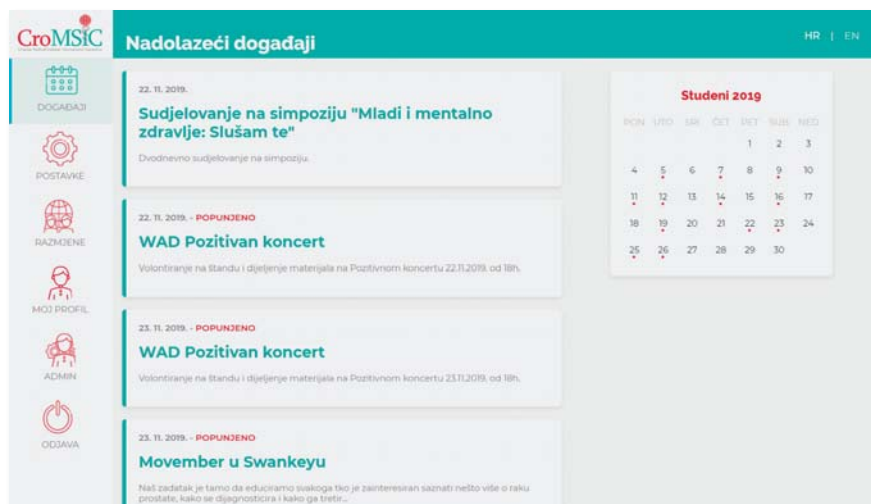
CroMSIC

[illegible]

Nadolazeći događaji

HR | EN

DOGAĐAJI

POSTAVKE

RAZMJENE

MOJ PROFIL

ADMIN

ODJAVA

22. 11. 2019.

Sudjelovanje na simpoziju "Mladi i mentalno zdravlje: Slušam te"

Dvodnevno sudjelovanje na simpoziju.

22. 11. 2019. - POPUNJENO

WAD Pozitivan koncert

Volontiranje na štandu i dijeljenje materijala na Pozitivnom koncertu 22.11.2019. od 18h.

23. 11. 2019. - POPUNJENO

WAD Pozitivan koncert

Volontiranje na štandu i dijeljenje materijala na Pozitivnom koncertu 23.11.2019. od 18h.

23. 11. 2019. - POPUNJENO

Movember u Swankeyu

Naš zadatak je tamo da educiramo svakoga tko je zainteresiran saznati nešto više o raku prostate, kako se dijagnosticira i kako ga tretir...

Studeni 2019

| PON | UTO | SRI | ČET | PET | SUB | NED |
|---|---|---|---|---|---|---|
| | | | | 1 | 2 | 3 |
| 4 | 5 | 6 | 7 | 8 | 9 | 10 |
| 11 | 12 | 13 | 14 | 15 | 16 | 17 |
| 18 | 19 | 20 | 21 | 22 | 23 | 24 |
| 25 | 26 | 27 | 28 | 29 | 30 | |